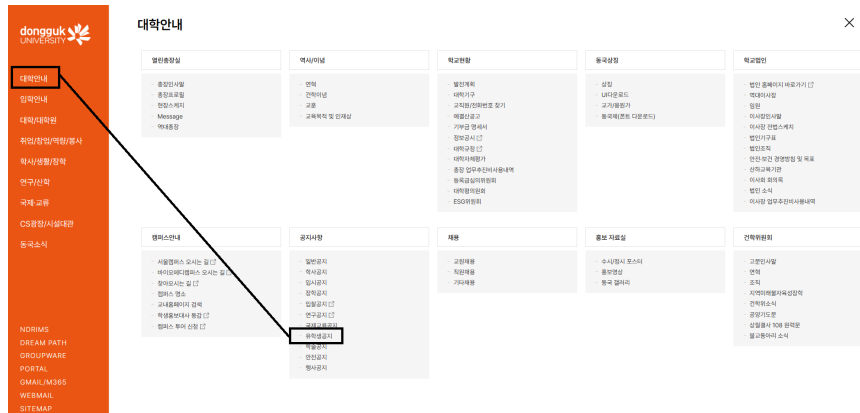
dongguk UNIVERSITY

대학안내
입학안내
대학/대학원
취업/창업/역량/봉사
학사/생활/장학
연구/산학
국제·교류
CS광장/시설대관
동국소식

NDRIMS
DREAM PATH
GROUPWARE
PORTAL
GMAIL/M365
WEBMAIL
SITEMAP

대학안내

열린총장실
총장인사말
총장프로필
현장스케치
Message
역대총장

역사/이념
연혁
건학이념
교훈
교육목적 및 인재상

학교현황
발전계획
대학기구
교직원/전화번호 찾기
예결산공고
기부금 명세서
정보공시
대학규정
대학자체평가
총장 업무추진비사용내역
등록금심의위원회
대학평의원회
ESG위원회

동국상징
상징
UI다운로드
교가/응원가
동국체(폰트 다운로드)

학교법인
법인 홈페이지 바로가기
역대이사장
임원
이사장인사말
이사장 인물스케치
법인기구표
법인조직
안전·보건 경영방침 및 목표
산하교육기관
이사회 회의록
법인 소식
이사장 업무추진비사용내역

캠퍼스안내
서울캠퍼스 오시는 길
바이오메디캠퍼스 오시는 길
찾아오시는 길
캠퍼스 명소
교내홈페이지 검색
학생홍보대사 동감
캠퍼스 투어 신청

공지사항
일반공지
학사공지
입시공지
장학공지
입찰공지
연구공지
국제교류공지
취업정보공지
학술공지
안전공지
행사공지

채용
교원채용
직원채용
기타채용

홍보 자료실
수시/정시 포스터
홍보영상
동국 갤러리

건학위원회
고문인사말
연혁
조직
지역미래발자국성장관
건학위소식
공양기도문
상월불사 108 원력문
불교동아리 소식